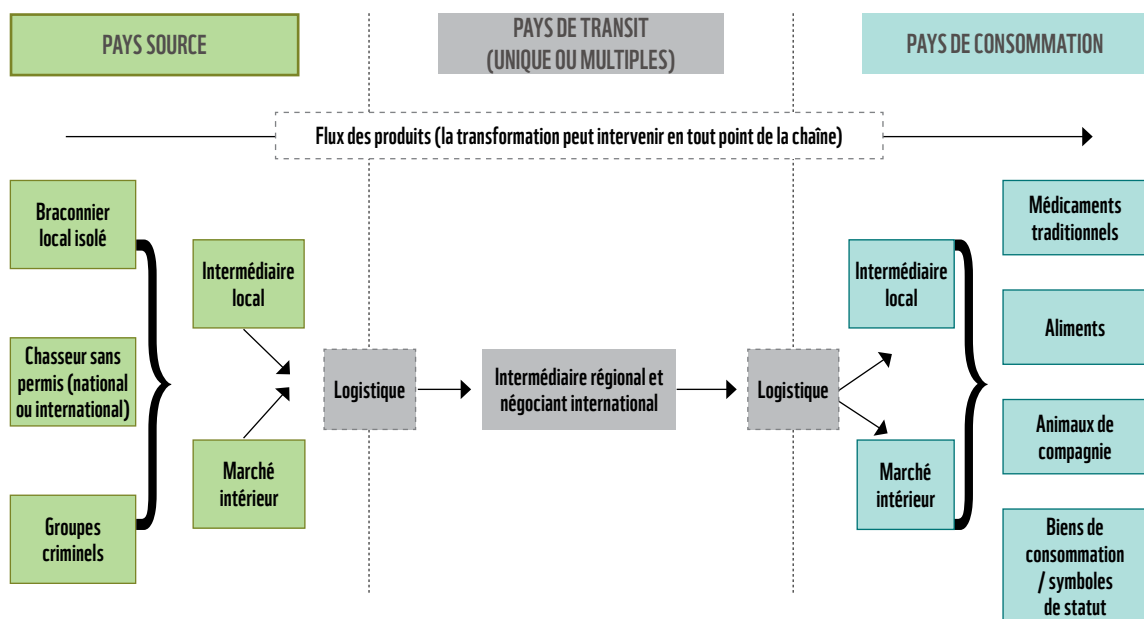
PAYS SOURCE

PAYS DE TRANSIT (UNIQUE OU MULTIPLES)

PAYS DE CONSOMMATION

Flux des produits (la transformation peut intervenir en tout point de la chaîne)

Braconnier local isolé

Chasseur sans permis (national ou international)

Groupes criminels

Intermédiaire local

Marché intérieur

Logistique

Intermédiaire régional et négociant international

Logistique

Intermédiaire local

Marché intérieur

Médicaments traditionnels

Aliments

Animaux de compagnie

Biens de consommation / symboles de statut